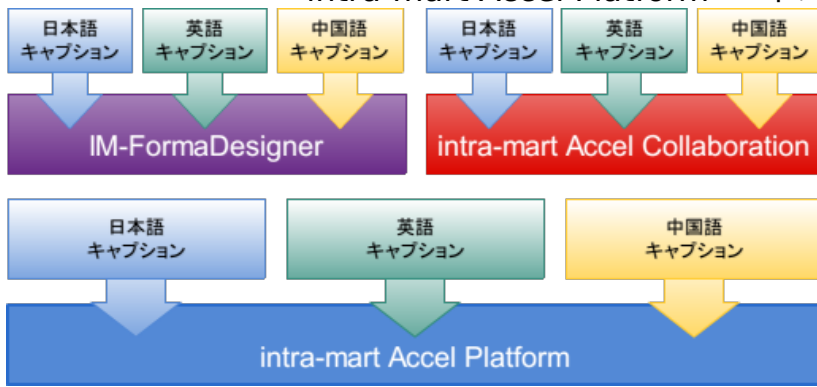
日本語
キャプション

英語
キャプション

中国語
キャプション

IM-FormaDesigner

日本語
キャプション

英語
キャプション

中国語
キャプション

intra-mart Accel Collaboration

日本語
キャプション

英語
キャプション

中国語
キャプション

intra-mart Accel Platform